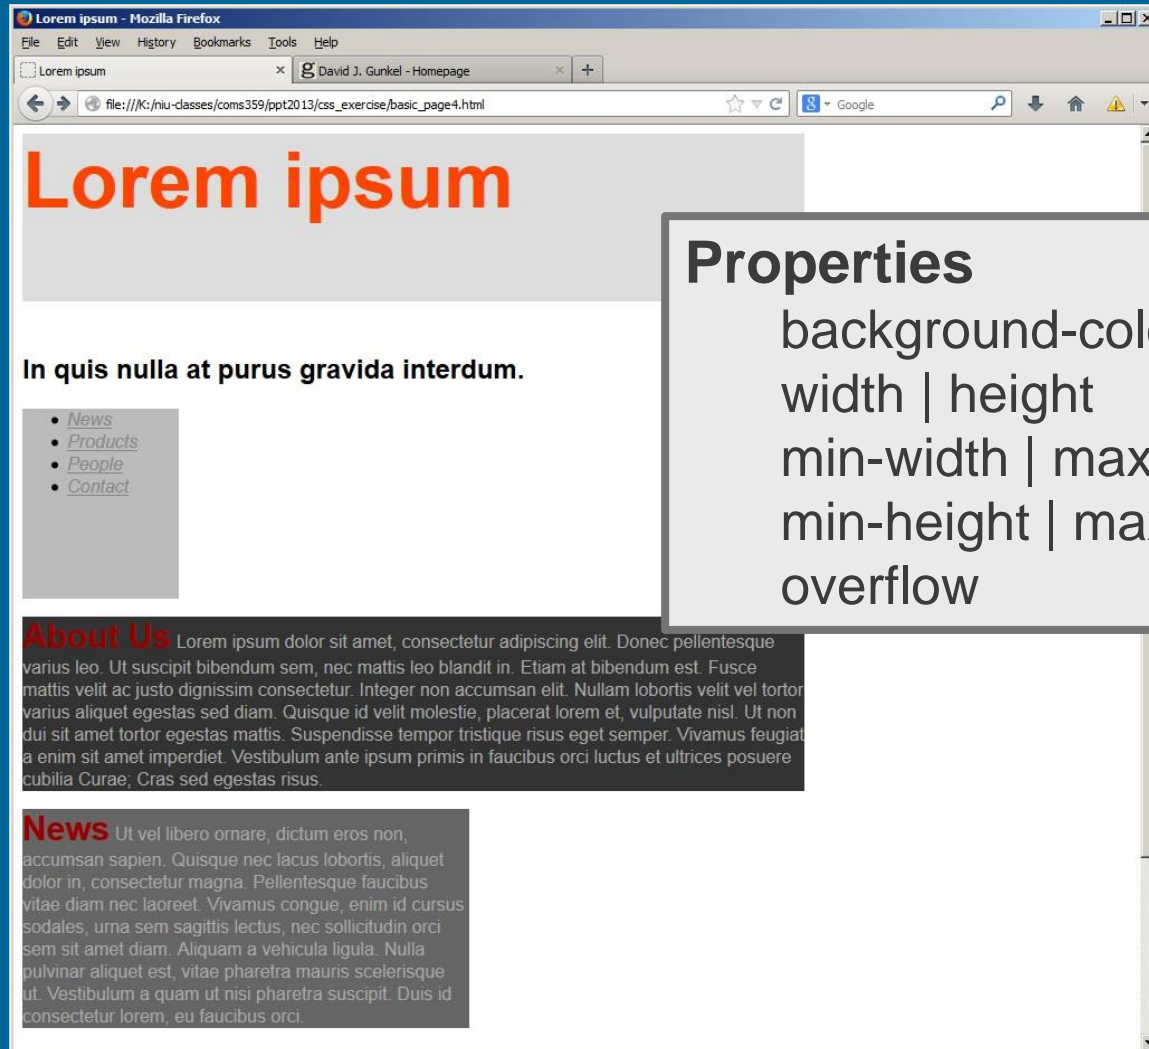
Lorem ipsum - Mozilla Firefox

File Edit View History Bookmarks Tools Help

Lorem ipsum × David J. Gunkel - Homepage × +

file:///K:/niu-classes/coms359/ppt2013/css_exercise/basic_page4.html

Google

Lorem ipsum

In quis nulla at purus gravida interdum.

- News
- Products
- People
- Contact

About Us Lorem ipsum dolor sit amet, consectetur adipiscing elit. Donec pellentesque varius leo. Ut suscipit bibendum sem, nec mattis leo blandit in. Etiam at bibendum est. Fusce mattis velit ac justo dignissim consectetur. Integer non accumsan elit. Nullam lobortis velit vel tortor varius aliquet egestas sed diam. Quisque id velit molestie, placerat lorem et, vulputate nisl. Ut non dui sit amet tortor egestas mattis. Suspendisse tempor tristique risus eget semper. Vivamus feugiat a enim sit amet imperdiet. Vestibulum ante ipsum primis in faucibus orci luctus et ultrices posuere cubilia Curae; Cras sed egestas risus.

News Ut vel libero ornare, dictum eros non, accumsan sapien. Quisque nec lacus lobortis, aliquet dolor in, consectetur magna. Pellentesque faucibus vitae diam nec laoreet. Vivamus congue, enim id cursus sodales, urna sem sagittis lectus, nec sollicitudin orci sem sit amet diam. Aliquam a vehicula ligula. Nulla pulvinar aliquet est, vitae pharetra mauris scelerisque ut. Vestibulum a quam ut nisi pharetra suscipit. Duis id consectetur lorem, eu faucibus orci.

Properties
background-col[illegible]
width | height
min-width | max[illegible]
min-height | ma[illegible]
overflow